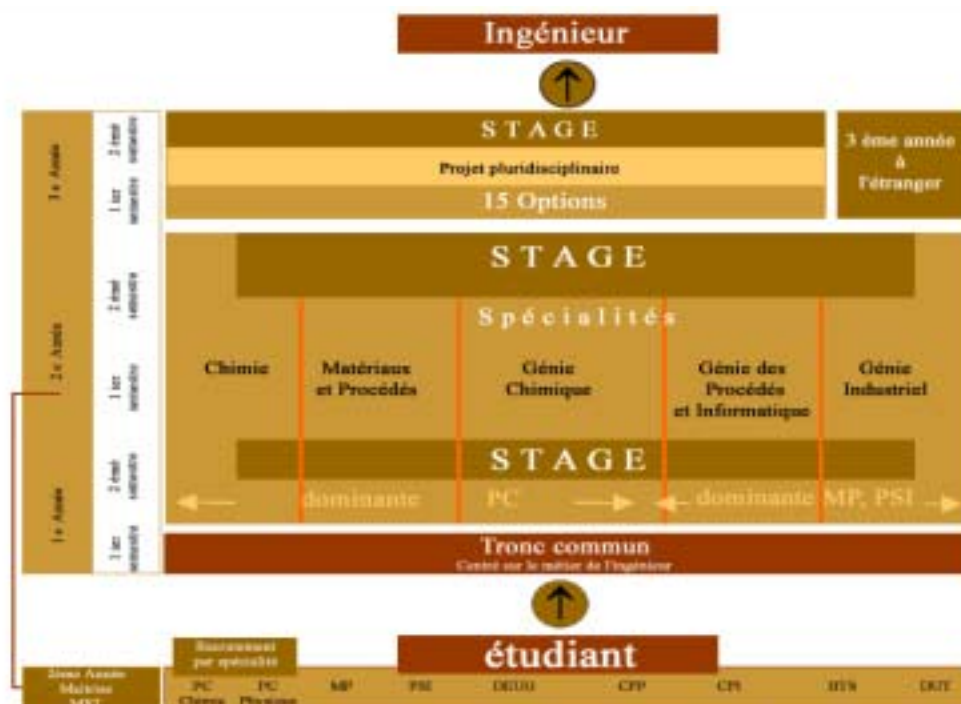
Ingénieur

3e Année

2ème semestre

1er semestre

STAGE

Projet pluridisciplinaire

15 Options

3 ème année à l'étranger

2e Année

2ème semestre

1er semestre

STAGE

Spécialités

Chimie

Matériaux et Procédés

Génie Chimique

Génie des Procédés et Informatique

Génie Industriel

1e Année

2ème semestre

1er semestre

STAGE

dominante PC

dominante MP, PSI

Tronc commun

Centré sur le métier de l'ingénieur

étudiant

Recrutement par spécialité

2ème Année Maîtrise MST

PC Chimie

PC Physique

MP

PSI

DEUG

CPP

CPI

BTS

DUT